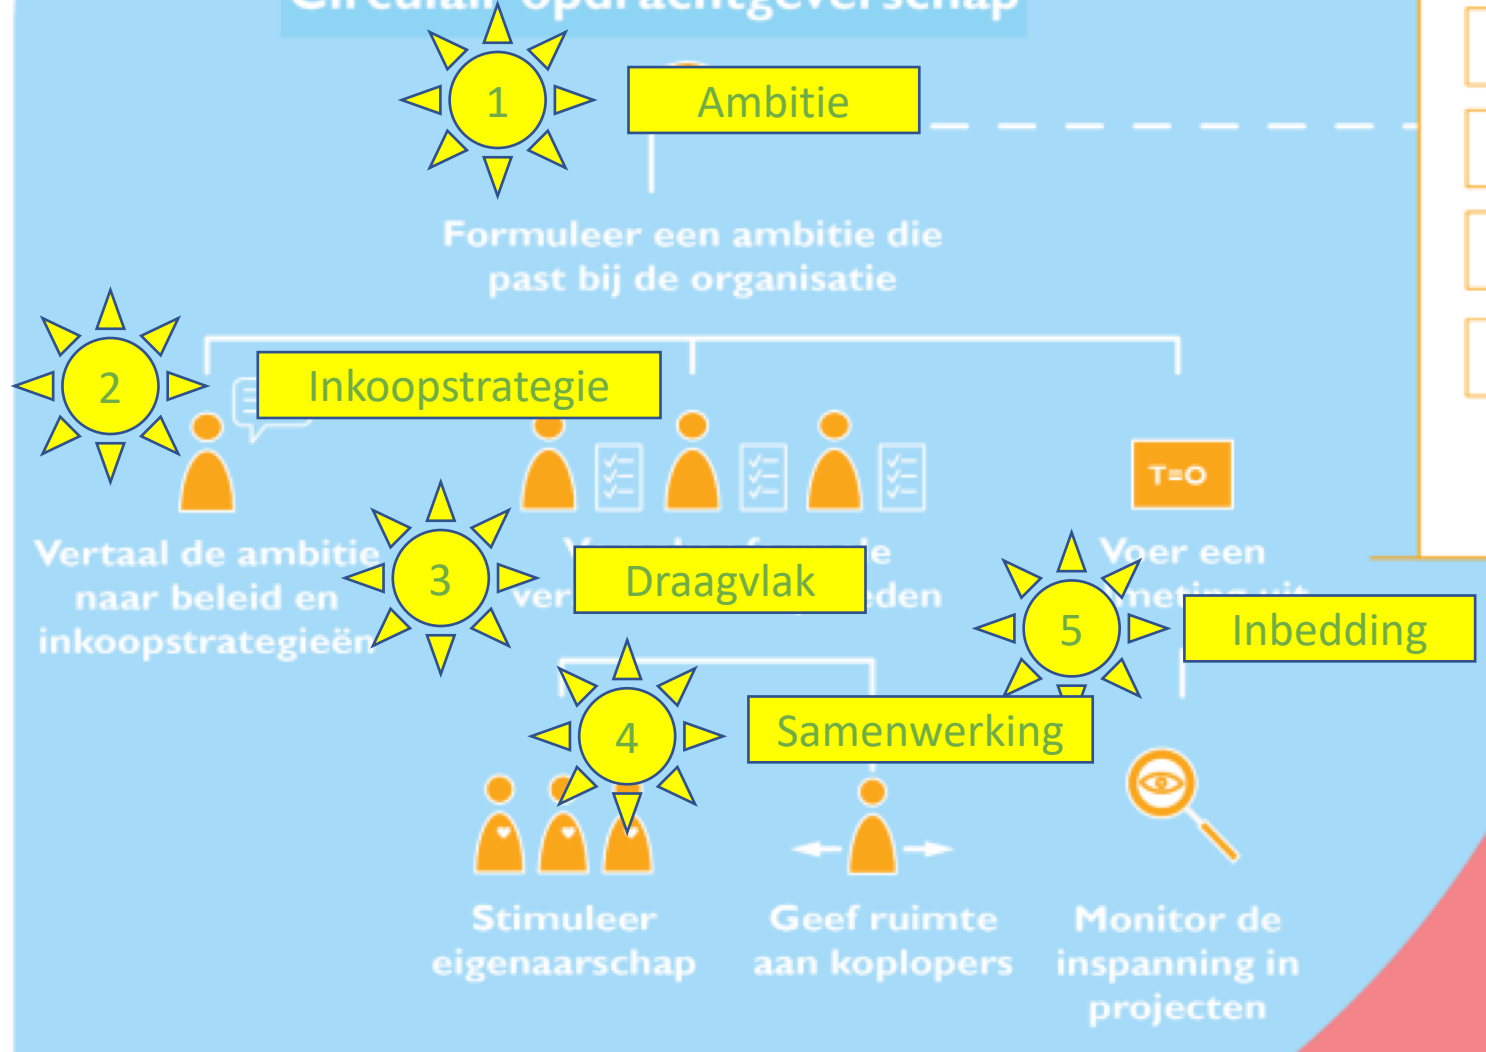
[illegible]

1
Ambitie

Formuleer een ambitie die past bij de organisatie

2
Inkoopstrategie

Vertaal de ambitie naar beleid en inkoopstrategieën

3
Draagvlak

V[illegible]e ver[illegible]eden

T=O

5
Voer een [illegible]

Inbedding

4
Samenwerking

Stimuleer eigenaarschap

Geef ruimte aan koplopers

Monitor de inspanning in projecten